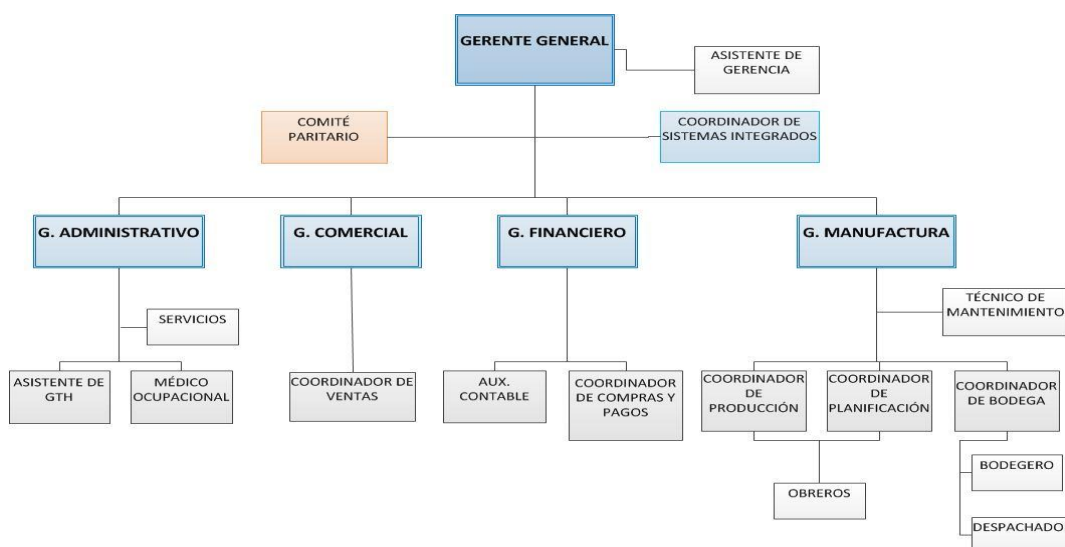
GERENTE GENERAL

ASISTENTE DE GERENCIA

COMITÉ PARITARIO

COORDINADOR DE SISTEMAS INTEGRADOS

G. ADMINISTRATIVO

G. COMERCIAL

G. FINANCIERO

G. MANUFACTURA

SERVICIOS

ASISTENTE DE GTH

MÉDICO OCUPACIONAL

COORDINADOR DE VENTAS

AUX. CONTABLE

COORDINADOR DE COMPRAS Y PAGOS

TÉCNICO DE MANTENIMIENTO

COORDINADOR DE PRODUCCIÓN

COORDINADOR DE PLANIFICACIÓN

COORDINADOR DE BODEGA

OBREROS

BODEGERO

DESPACHADO